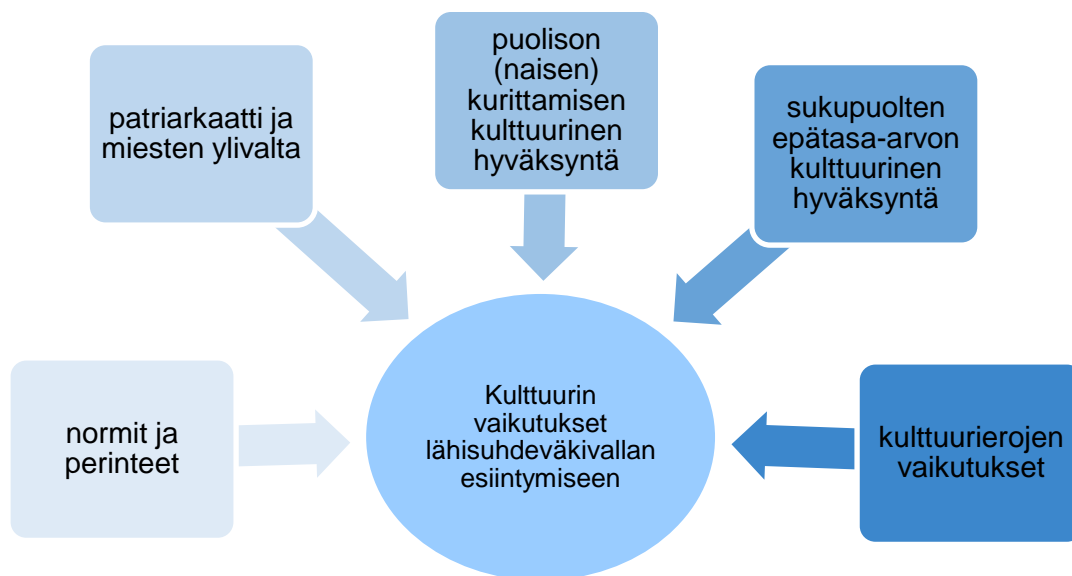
patriarkaatti ja miesten ylivalta

puolison (naisen) kurittamisen kulttuurinen hyväksyntä

sukupuolten epätasa-arvon kulttuurinen hyväksyntä

normit ja perinteet

Kulttuurin vaikutukset lähisuhdeväkivallan esiintymiseen

kulttuurierojen vaikutukset